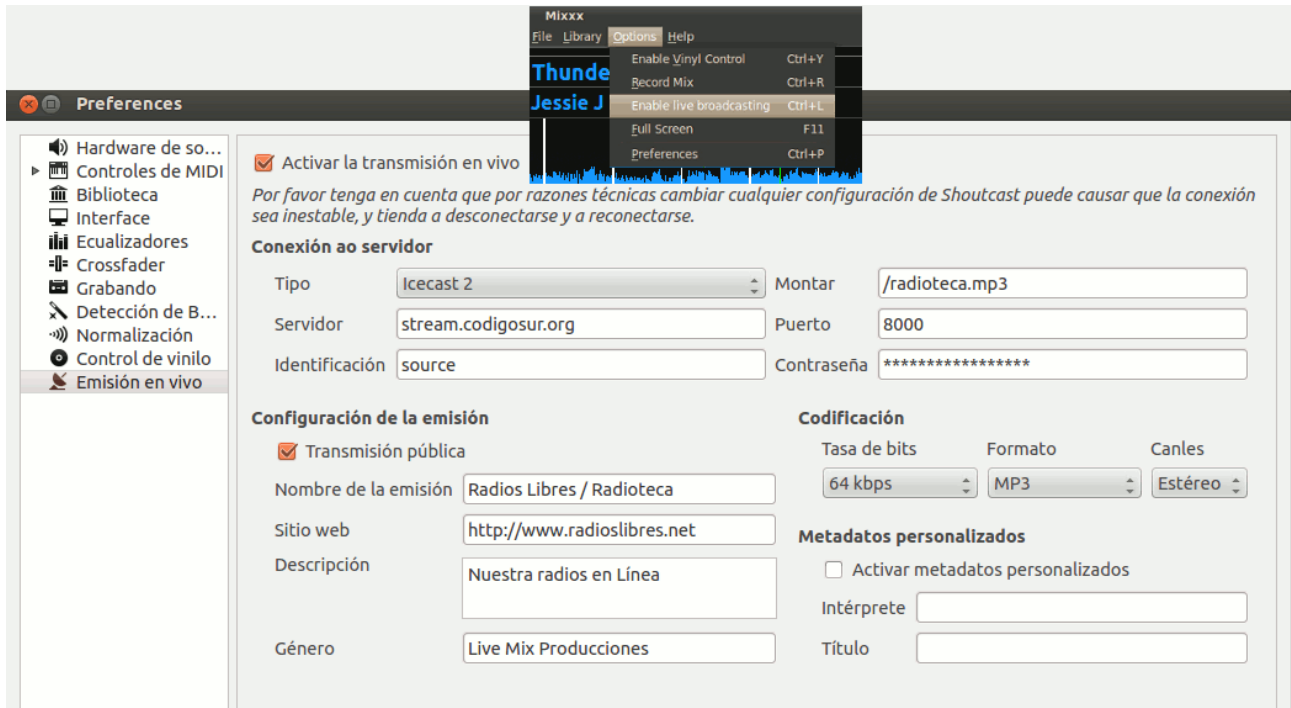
Mixxx
File Library Options Help
Enable Vinyl Control Ctrl+Y
Record Mix Ctrl+R
Enable live broadcasting Ctrl+L
Full Screen F11
Preferences Ctrl+P
Thunde
Jessie J

Preferences

Hardware de so…
Controles de MIDI
Biblioteca
Interface
Ecualizadores
Crossfader
Grabando
Detección de B…
Normalización
Control de vinilo
Emisión en vivo

Activar la transmisión en vivo

Por favor tenga en cuenta que por razones técnicas cambiar cualquier configuración de Shoutcast puede causar que la conexión sea inestable, y tienda a desconectarse y a reconectarse.

Conexión ao servidor

Tipo Icecast 2
Montar /radioteca.mp3
Servidor stream.codigosur.org
Puerto 8000
Identificación source
Contraseña *****************

Configuración de la emisión

Transmisión pública
Nombre de la emisión Radios Libres / Radioteca
Sitio web http://www.radioslibres.net
Descripción Nuestra radios en Línea
Género Live Mix Producciones

Codificación

Tasa de bits Formato Canles
64 kbps MP3 Estéreo

Metadatos personalizados

Activar metadatos personalizados
Intérprete
Título